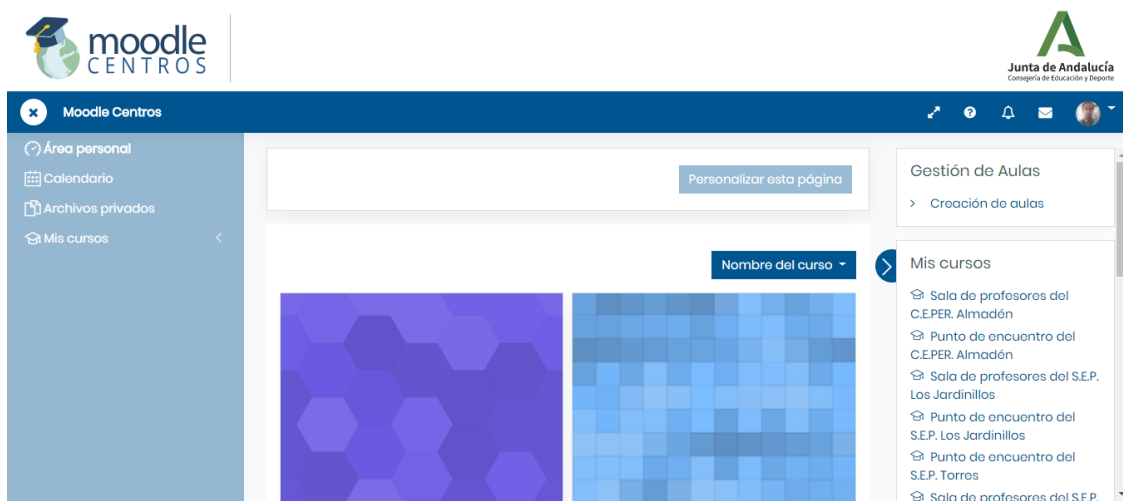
moodle CENTROS

Junta de Andalucía
Consejería de Educación y Deporte

Moodle Centros

Área personal
Calendario
Archivos privados
Mis cursos

Personalizar esta página

Nombre del curso

Gestión de Aulas
Creación de aulas

Mis cursos
Sala de profesores del C.E.PER. Almadén
Punto de encuentro del C.E.PER. Almadén
Sala de profesores del S.E.P. Los Jardinillos
Punto de encuentro del S.E.P. Los Jardinillos
Punto de encuentro del S.E.P. Torros
Sala de profesores del S.E.P. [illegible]